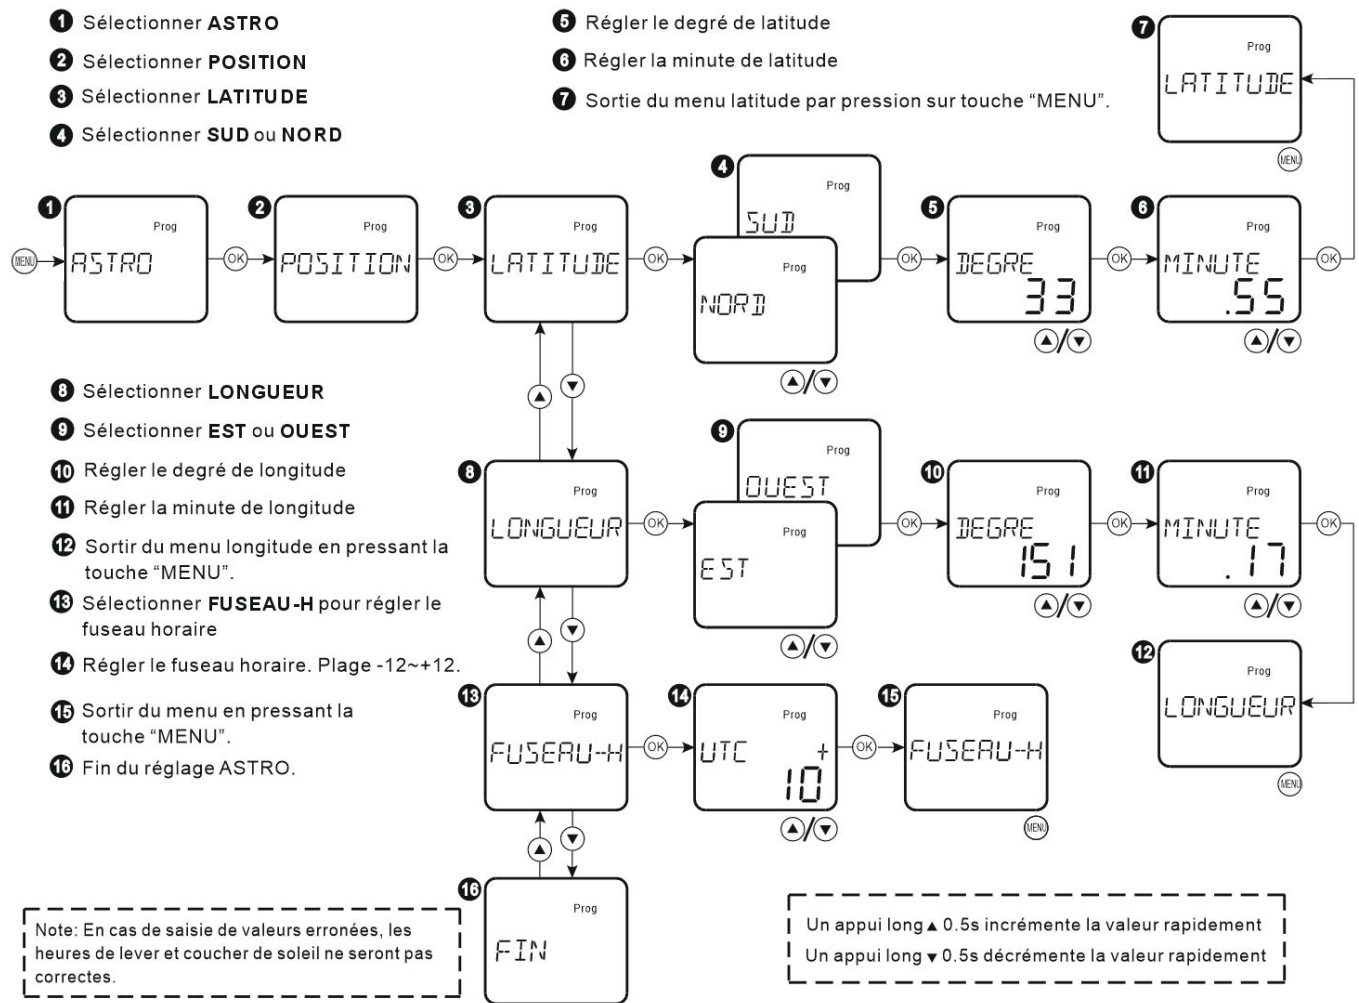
1 Sélectionner **ASTRO**
2 Sélectionner **POSITION**
3 Sélectionner **LATITUDE**
4 Sélectionner **SUD** ou **NORD**

5 Régler le degré de latitude
6 Régler la minute de latitude
7 Sortie du menu latitude par pression sur touche "MENU".

7 Prog LATITUDE MENU

1 MENU Prog ASTRO OK 2 Prog POSITION OK 3 Prog LATITUDE OK 4 Prog SUD Prog NORD ▲/▼ OK 5 Prog DEGRE 33 ▲/▼ OK 6 Prog MINUTE .55 ▲/▼ OK

▲ ▼

8 Sélectionner **LONGUEUR**
9 Sélectionner **EST** ou **OUEST**
10 Régler le degré de longitude
11 Régler la minute de longitude
12 Sortir du menu longitude en pressant la touche "MENU".
13 Sélectionner **FUSEAU-H** pour régler le fuseau horaire
14 Régler le fuseau horaire. Plage -12~+12.
15 Sortir du menu en pressant la touche "MENU".
16 Fin du réglage ASTRO.

8 Prog LONGUEUR OK 9 Prog OUEST Prog EST ▲/▼ OK 10 Prog DEGRE 151 ▲/▼ OK 11 Prog MINUTE .17 ▲/▼ OK

12 Prog LONGUEUR MENU

▲ ▼

13 Prog FUSEAU-H OK 14 Prog UTC + 10 ▲/▼ OK 15 Prog FUSEAU-H MENU

▲ ▼

16 Prog FIN

Note: En cas de saisie de valeurs erronées, les heures de lever et coucher de soleil ne seront pas correctes.

Un appui long ▲ 0.5s incrémente la valeur rapidement
Un appui long ▼ 0.5s décrémente la valeur rapidement